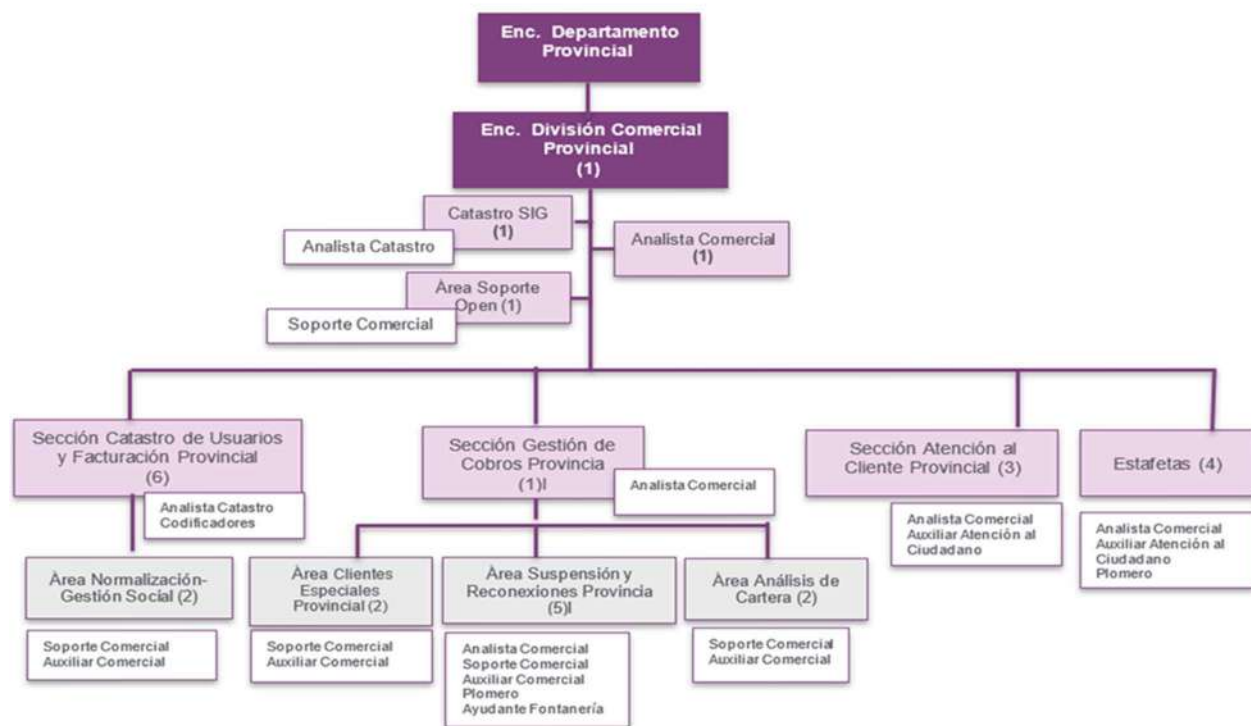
Enc. Departamento Provincial

Enc. División Comercial Provincial (1)

Catastro SIG (1)

Analista Catastro

Analista Comercial (1)

Área Soporte Open (1)

Soporte Comercial

Sección Catastro de Usuarios y Facturación Provincial (6)

Analista Catastro
Codificadores

Sección Gestión de Cobros Provincia (1)l

Analista Comercial

Sección Atención al Cliente Provincial (3)

Analista Comercial
Auxiliar Atención al Ciudadano

Estafetas (4)

Analista Comercial
Auxiliar Atención al Ciudadano
Plomero

Área Normalización-Gestión Social (2)

Soporte Comercial
Auxiliar Comercial

Área Clientes Especiales Provincial (2)

Soporte Comercial
Auxiliar Comercial

Área Suspensión y Reconexiones Provincia (5)l

Analista Comercial
Soporte Comercial
Auxiliar Comercial
Plomero
Ayudante Fontanería

Área Análisis de Cartera (2)

Soporte Comercial
Auxiliar Comercial